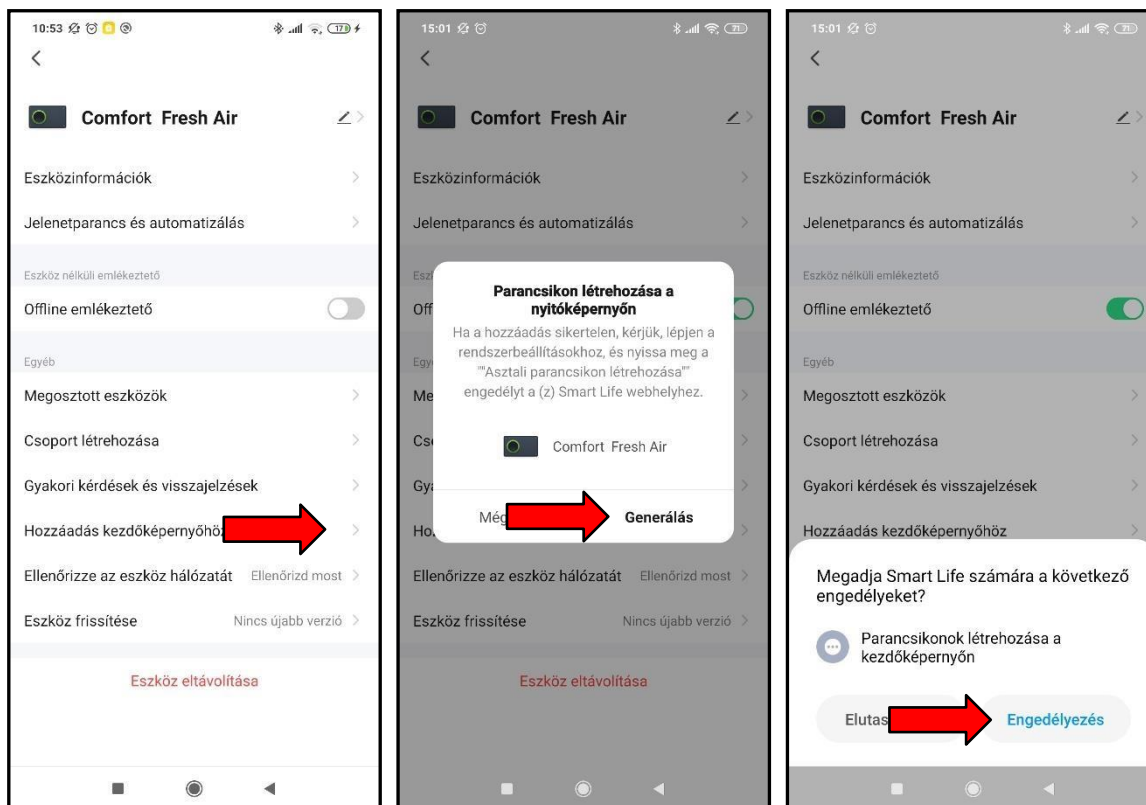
10:53

Comfort Fresh Air

Eszközinformációk

Jelenetparancs és automatizálás

Eszköz nélküli emlékeztető

Offline emlékeztető

Egyéb

Megosztott eszközök

Csoport létrehozása

Gyakori kérdések és visszajelzések

Hozzáadás kezdőképernyőhö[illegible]

Ellenőrizze az eszköz hálózatát Ellenőrizd most

Eszköz frissítése Nincs újabb verzió

Eszköz eltávolítása

15:01

Comfort Fresh Air

Eszközinformációk

Jelenetparancs és automatizálás

Off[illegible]

Me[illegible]

Cs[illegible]

Gy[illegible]

Ho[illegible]

Parancsikon létrehozása a nyitóképernyőn

Ha a hozzáadás sikertelen, kérjük, lépjen a rendszerbeállításokhoz, és nyissa meg a ""Asztali parancsikon létrehozása"" engedélyt a (z) Smart Life webhelyhez.

Comfort Fresh Air

Még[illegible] Generálás

Ellenőrizze az eszköz hálózatát Ellenőrizd most

Eszköz frissítése Nincs újabb verzió

Eszköz eltávolítása

15:01

Comfort Fresh Air

Eszközinformációk

Jelenetparancs és automatizálás

Eszköz nélküli emlékeztető

Offline emlékeztető

Egyéb

Megosztott eszközök

Csoport létrehozása

Gyakori kérdések és visszajelzések

Hozzáadás kezdőképernyőhöz

Megadja Smart Life számára a következő engedélyeket?

Parancsikonok létrehozása a kezdőképernyőn

Elutas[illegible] Engedélyezés